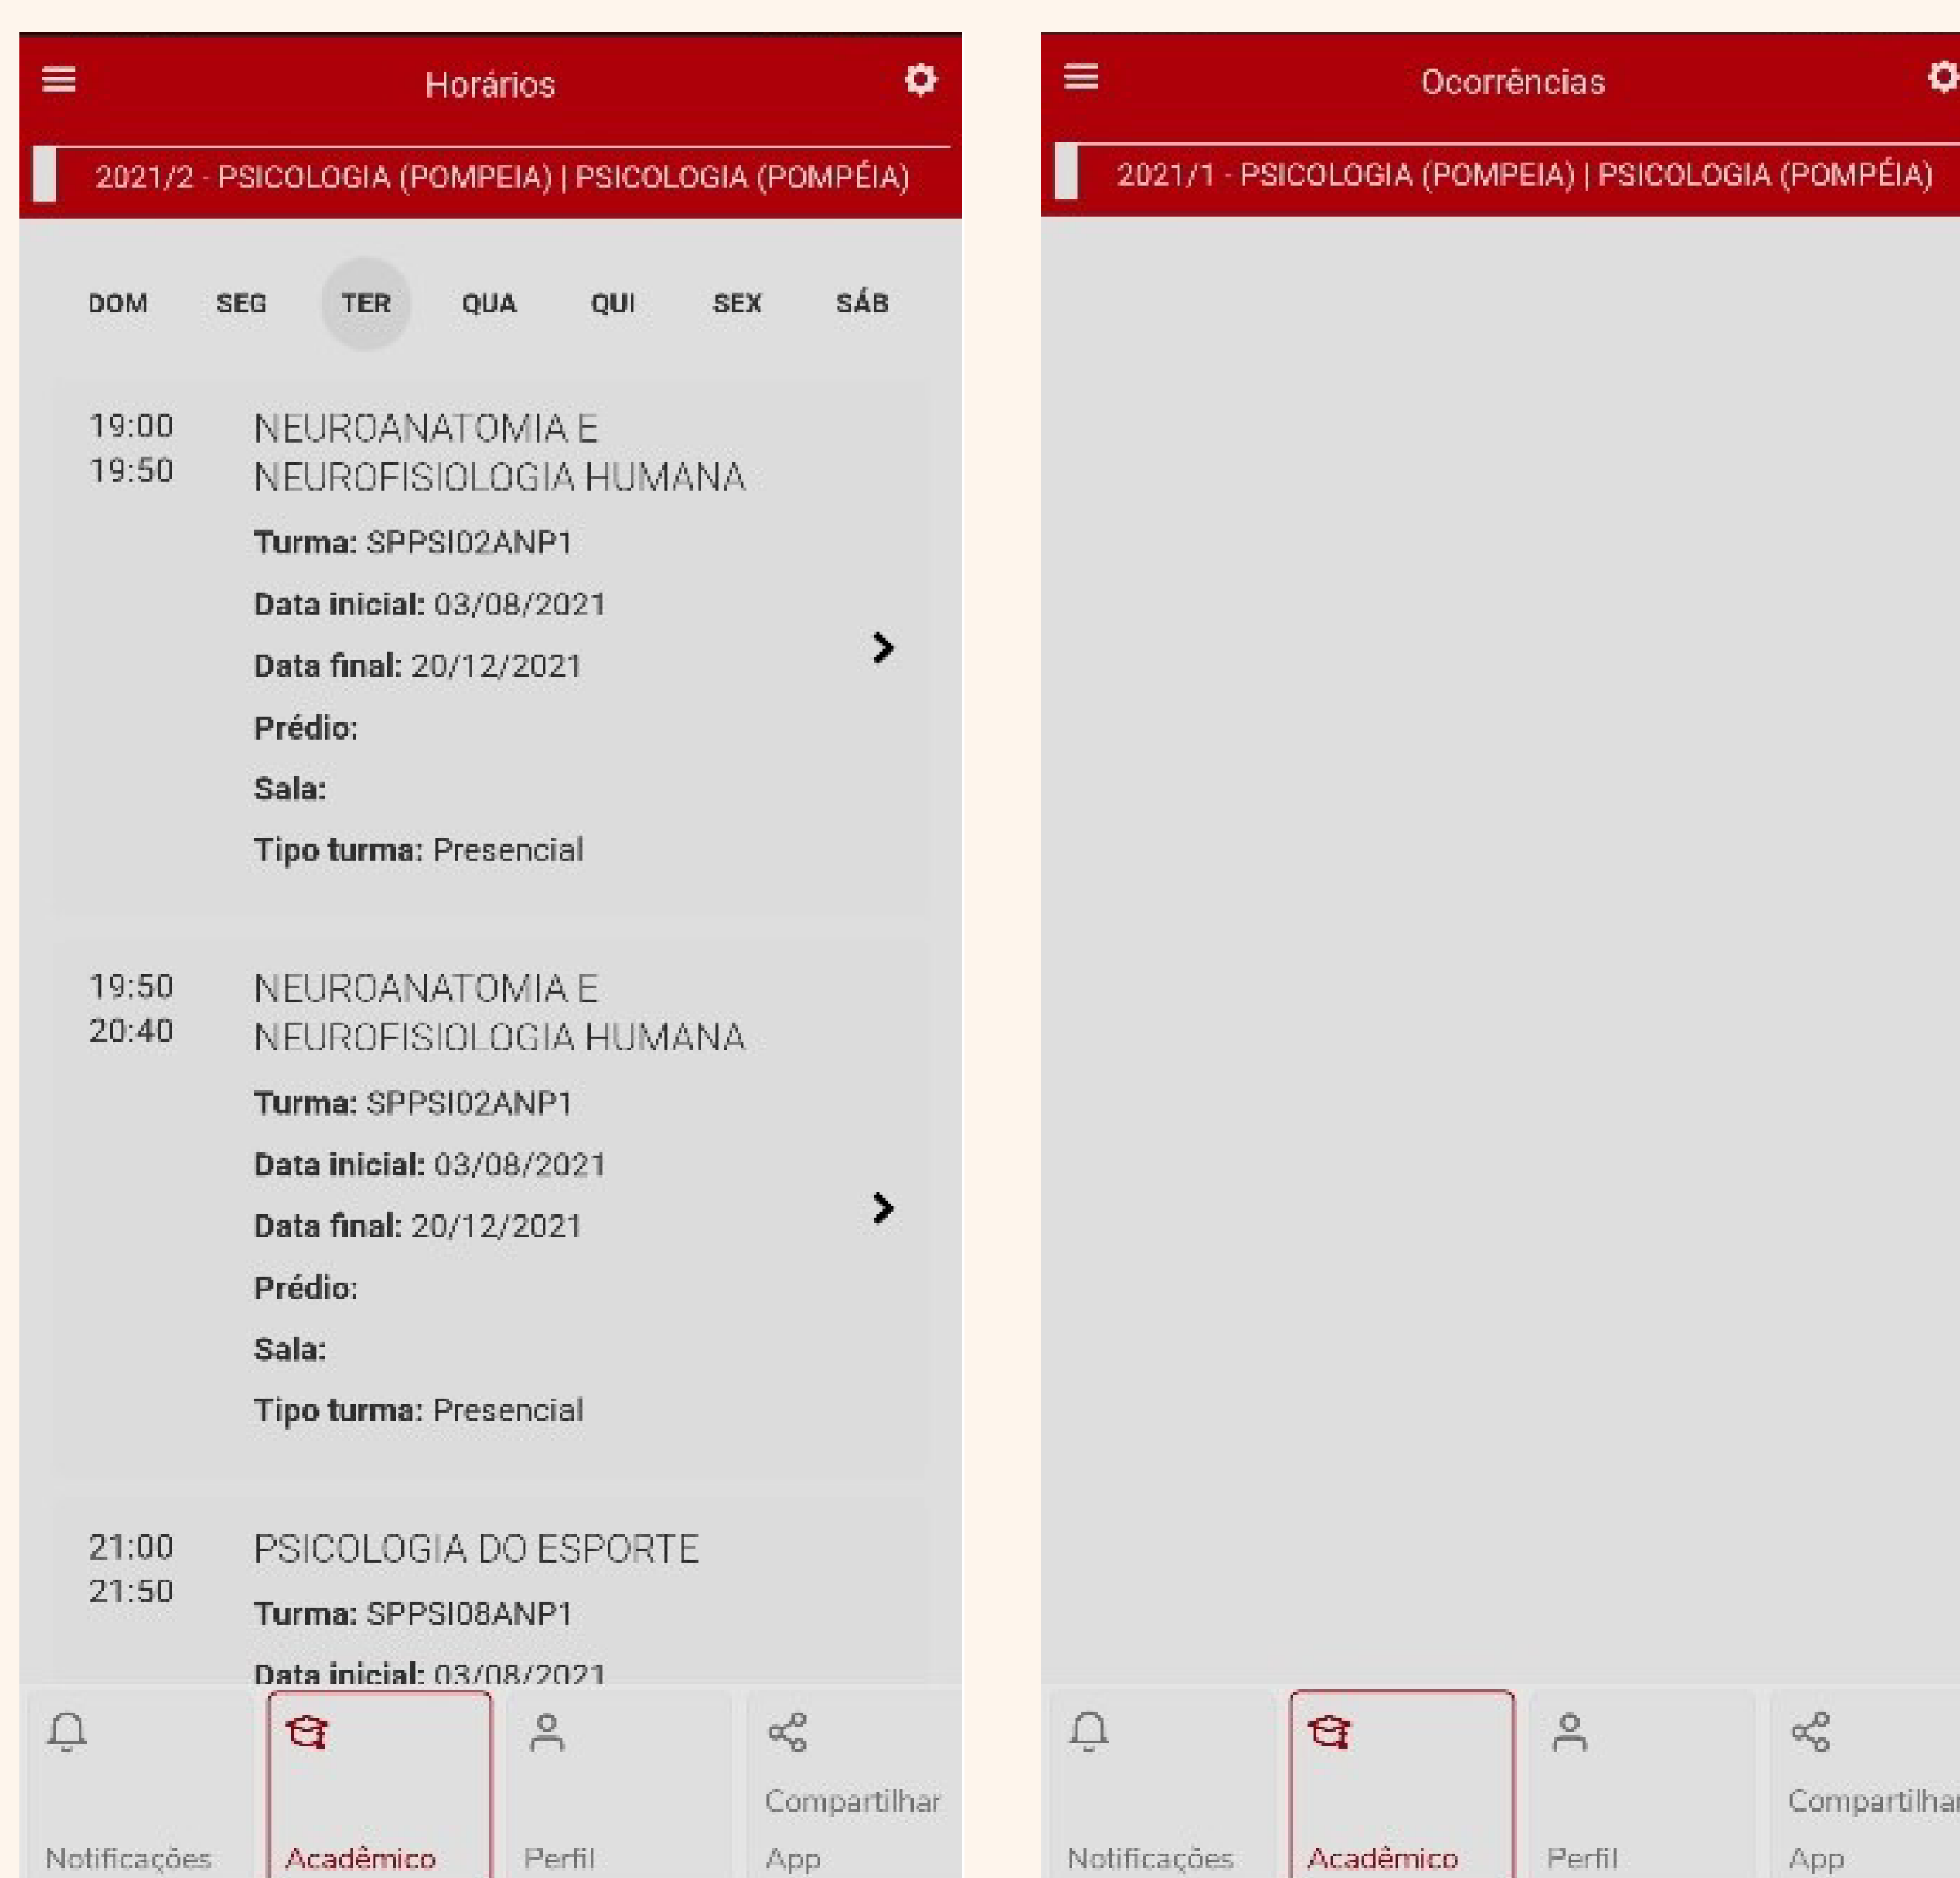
Horários

2021/2 - PSICOLOGIA (POMPEIA) | PSICOLOGIA (POMPÉIA)

DOM SEG TER QUA QUI SEX SÁB

19:00
19:50
NEUROANATOMIA E NEUROFISIOLOGIA HUMANA
Turma: SPPSI02ANP1
Data inicial: 03/08/2021
Data final: 20/12/2021
Prédio:
Sala:
Tipo turma: Presencial

19:50
20:40
NEUROANATOMIA E NEUROFISIOLOGIA HUMANA
Turma: SPPSI02ANP1
Data inicial: 03/08/2021
Data final: 20/12/2021
Prédio:
Sala:
Tipo turma: Presencial

21:00
21:50
PSICOLOGIA DO ESPORTE
Turma: SPPSI08ANP1
Data inicial: 03/08/2021

Notificações Acadêmico Perfil Compartilhar App

Ocorrências

2021/1 - PSICOLOGIA (POMPEIA) | PSICOLOGIA (POMPÉIA)

Notificações Acadêmico Perfil Compartilhar App